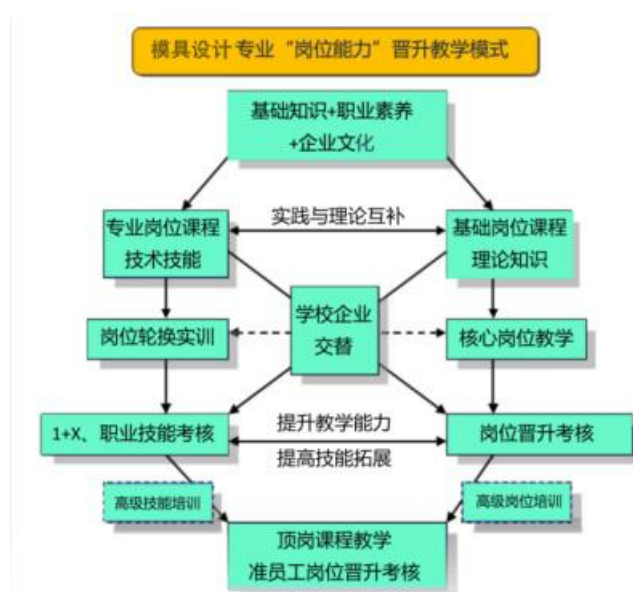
模具设计专业“岗位能力”晋升教学模式

基础知识+职业素养
+企业文化

专业岗位课程
技术技能

实践与理论互补

基础岗位课程
理论知识

岗位轮换实训

学校企业
交替

核心岗位教学

1+X、职业技能考核

提升教学能力
提高技能拓展

岗位晋升考核

高级技能培训

高级岗位培训

顶岗课程教学
准员工岗位晋升考核